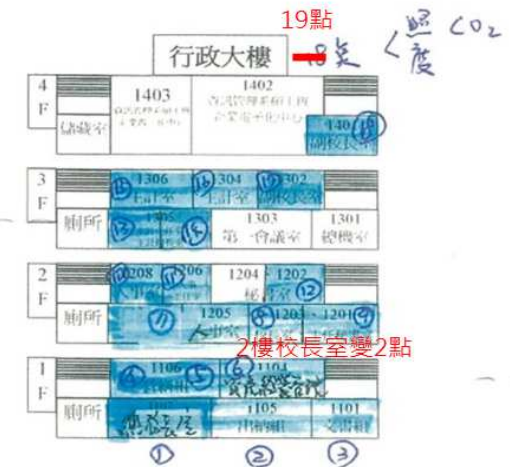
19點

行政大樓

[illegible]點 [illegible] $CO_2$ 溫度

4F
1403
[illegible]
1402
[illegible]
儲藏室
1401
副校長室
⑱

3F
⑮ 1306 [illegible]室
⑯ 1304 主計室
⑰ 1302 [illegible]室
⑬ 1305 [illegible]
⑭
1303 第一會議室
1301 總機室
廁所

2F
⑩ 1208 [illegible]室
⑪ 1206
1204 秘書室
1202 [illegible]室
⑫
廁所
⑦ 1205 人事室
⑧ 1203
1201 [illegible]
⑨

2樓校長室變2點

1F
④ 1106 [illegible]
⑤
⑥ 1104 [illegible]
廁所
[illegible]
1105 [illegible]
1101 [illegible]
①
②
③